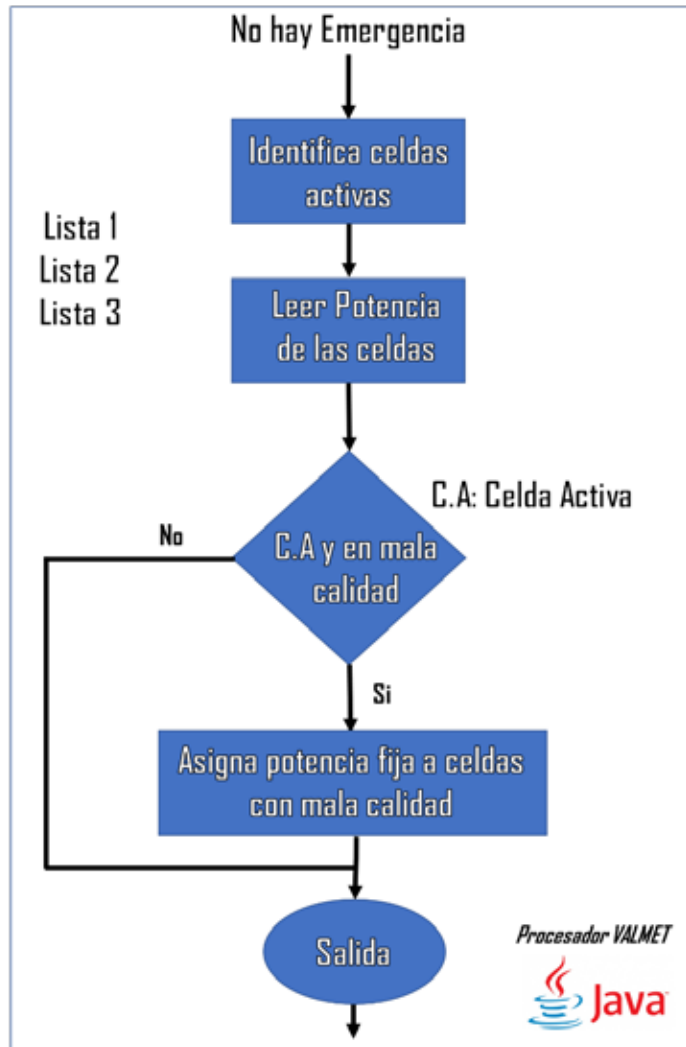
No hay Emergencia

Identifica celdas activas

Lista 1
Lista 2
Lista 3

Leer Potencia de las celdas

C.A: Celda Activa

No

C.A y en mala calidad

Si

Asigna potencia fija a celdas con mala calidad

Salida

Procesador VALMET

Java